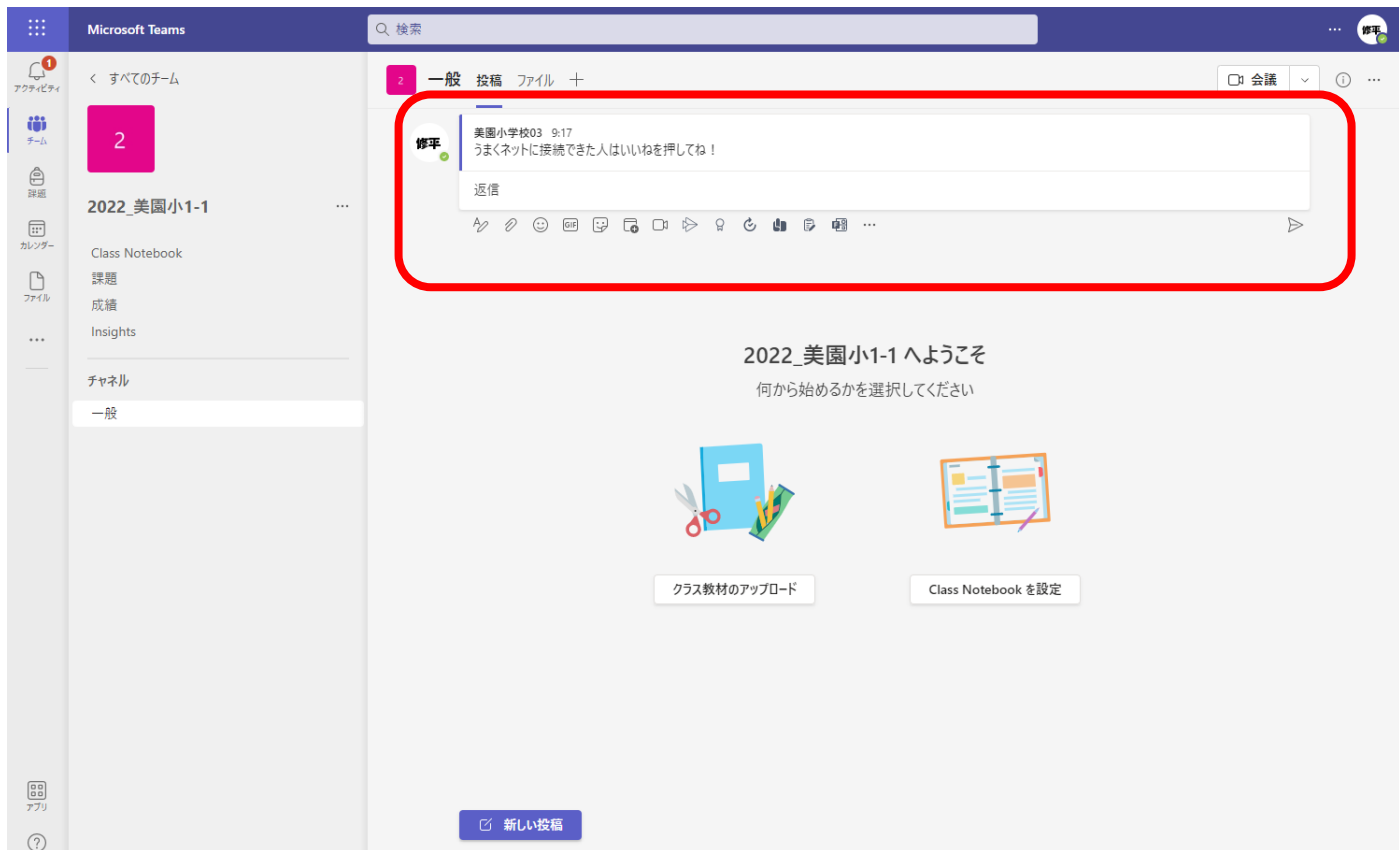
Microsoft Teams
検索
...
修平

1
アクティビティ
チーム
課題
カレンダー
ファイル
...
アプリ
?

< すべてのチーム
2
2022_美園小1-1 ...
Class Notebook
課題
成績
Insights
チャネル
一般

2 一般 投稿 ファイル +
会議

修平
美園小学校03 9:17
うまくネットに接続できた人はいいねを押してね！
返信

GIF
...

2022_美園小1-1 へようこそ
何から始めるかを選択してください

クラス教材のアップロード
Class Notebook を設定

新しい投稿